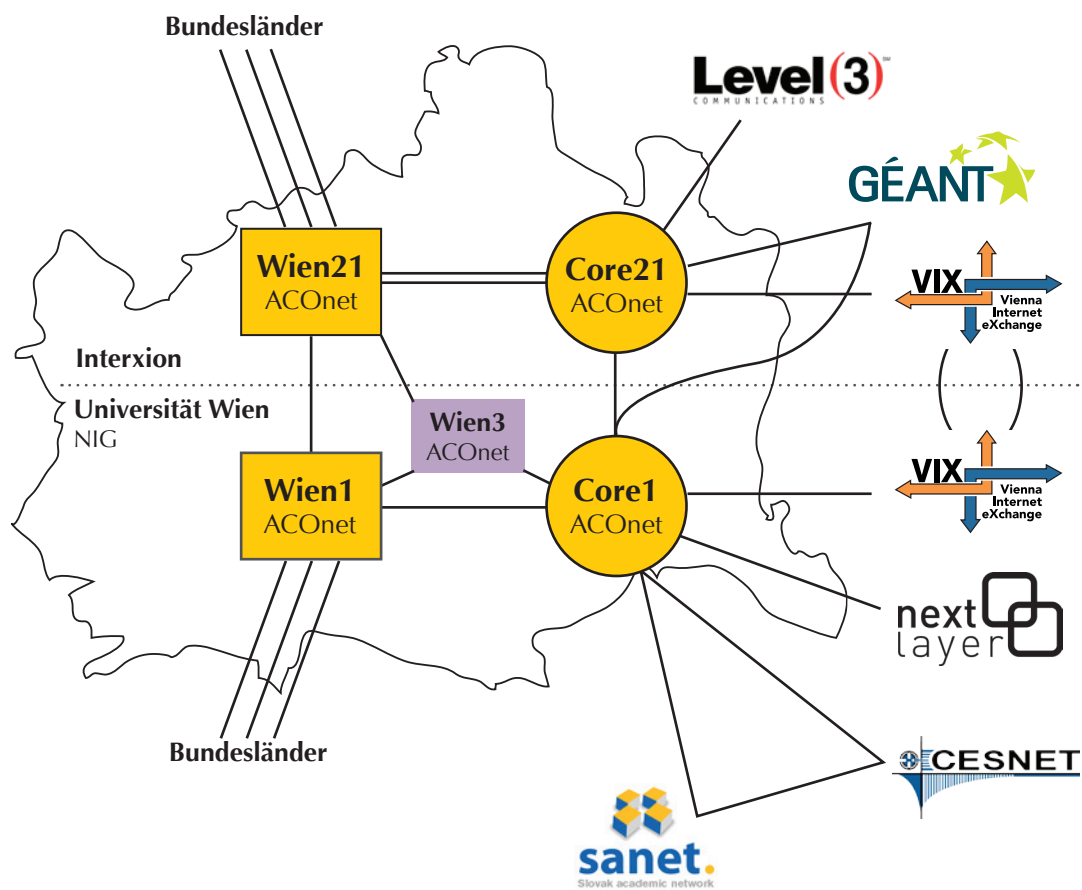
Bundesländer

Level(3)
COMMUNICATIONS

GÉANT

Wien21
ACOnet

Core21
ACOnet

VIX
Vienna Internet eXchange

Interxion

Universität Wien
NIG

Wien3
ACOnet

Wien1
ACOnet

Core1
ACOnet

VIX
Vienna Internet eXchange

next layer

Bundesländer

CESNET

sanet.
Slovak academic network